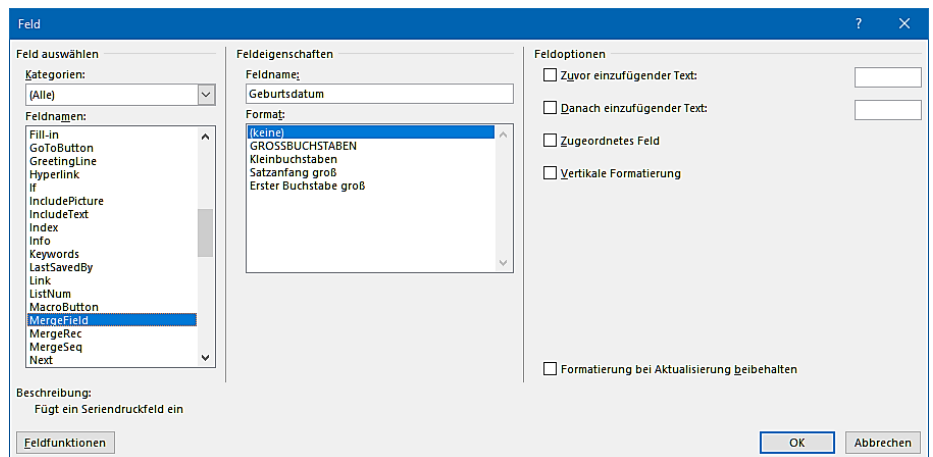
Feld

?

Feld auswählen

Kategorien:

(Alle)

Feldnamen:

Fill-in
GoToButton
GreetingLine
Hyperlink
If
IncludePicture
IncludeText
Index
Info
Keywords
LastSavedBy
Link
ListNum
MacroButton
MergeField
MergeRec
MergeSeq
Next

Feldeigenschaften

Feldname:

Geburtsdatum

Format:

(keine)
GROSSBUCHSTABEN
Kleinbuchstaben
Satzanfang groß
Erster Buchstabe groß

Feldoptionen

Zuvor einzufügender Text:

Danach einzufügender Text:

Zugeordnetes Feld

Vertikale Formatierung

Formatierung bei Aktualisierung beibehalten

Beschreibung:
Fügt ein Seriendruckfeld ein

Feldfunktionen

OK

Abbrechen